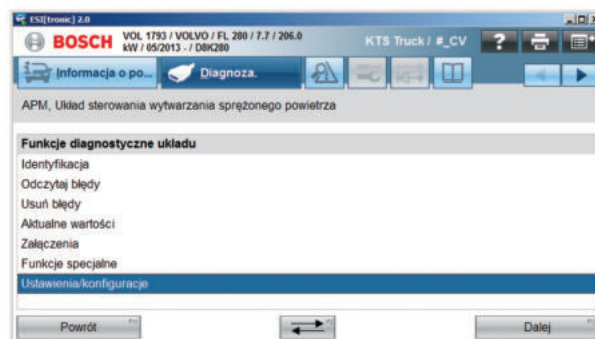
ESI[tronic] 2.0

BOSCH VOL 1793 / VOLVO / FL 280 / 7.7 / 206.0 kW / 05/2013 - / D8K280

KTS Truck / #_CV

Informacja o po...

Diagnoza.

APM, Układ sterowania wytwarzania sprężonego powietrza

Funkcje diagnostyczne układu

Identyfikacja

Odczytaj błędy

Usuń błędy

Aktualne wartości

Załączenia

Funkcje specjalne

Ustawienia/konfiguracje

Powrót

Dalej